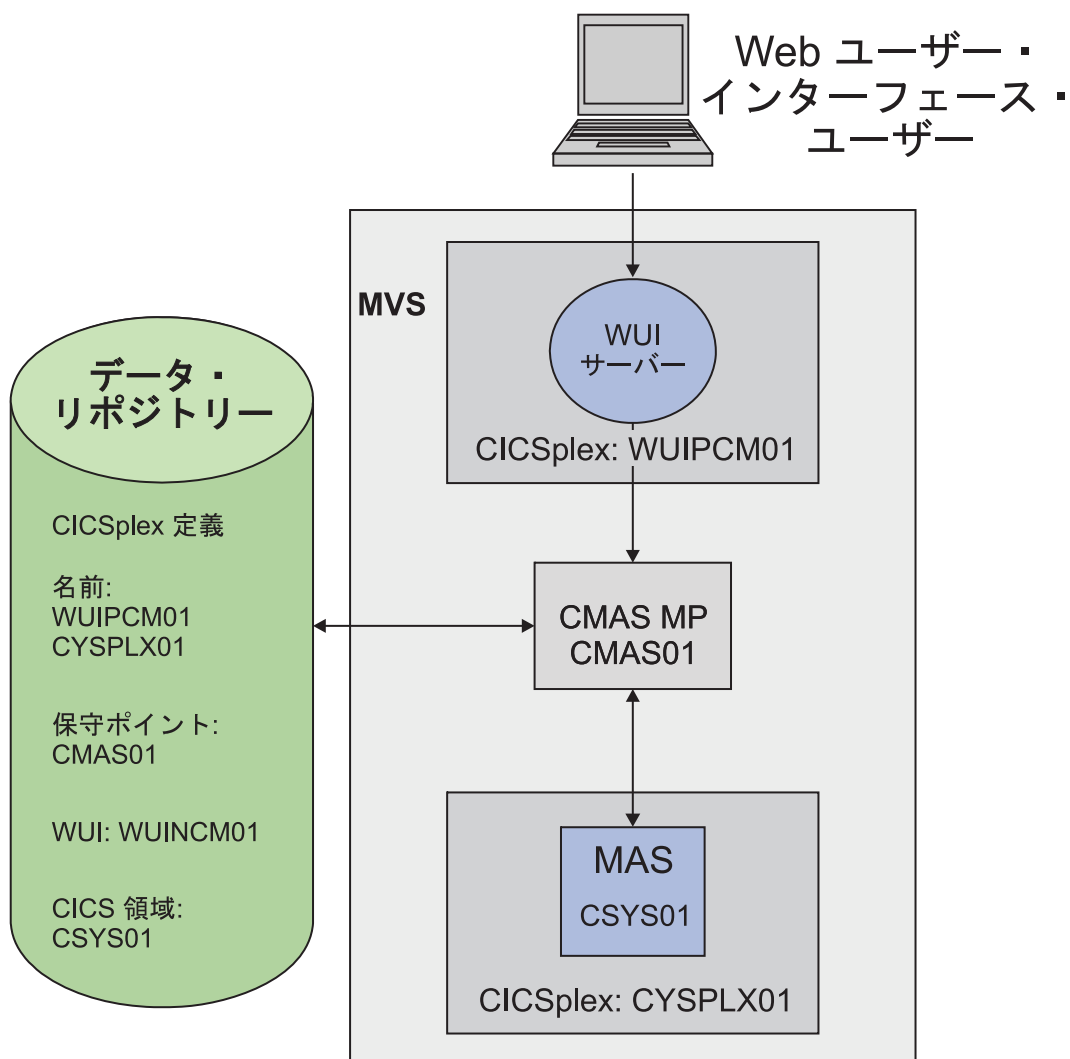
Web ユーザー・
インターフェース・
ユーザー

MVS

WUI
サーバー

CICSplex: WUIPCM01

データ・
リポジトリー

CICSplex 定義

名前:
WUIPCM01
CYSPLX01

保守ポイント:
CMAS01

WUI: WUINCM01

CICS 領域:
CSYS01

CMAS MP
CMAS01

MAS
CSYS01

CICSplex: CYSPLX01